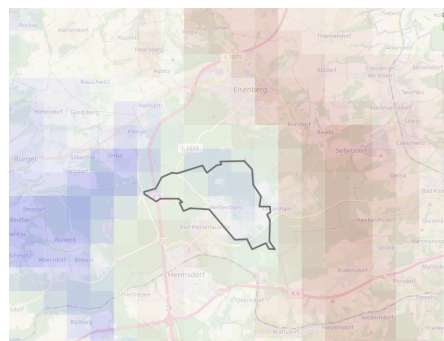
Eisenberg
Bürgel
Hermsdorf
Serba
Gösen
Thiemendorf
Rauschwitz
Hainspitz
Petersberg
Silbitz
Kursdorf
Rauda
Seifartsdorf
Reichardtsdorf
Karl-Kaiserhain
Ottendorf
Oberbodnitz
Weißbach
Bobeck
Albersdorf
Tautenhain
Bollberg
Kraftsdorf
Harpersdorf
Lederhose
Bad Klosterlausnitz
Weissenborn
Tautenhain
Caaschwitz
Saasa
Malkwitz
L 1073
L 1070
A 9
A 4